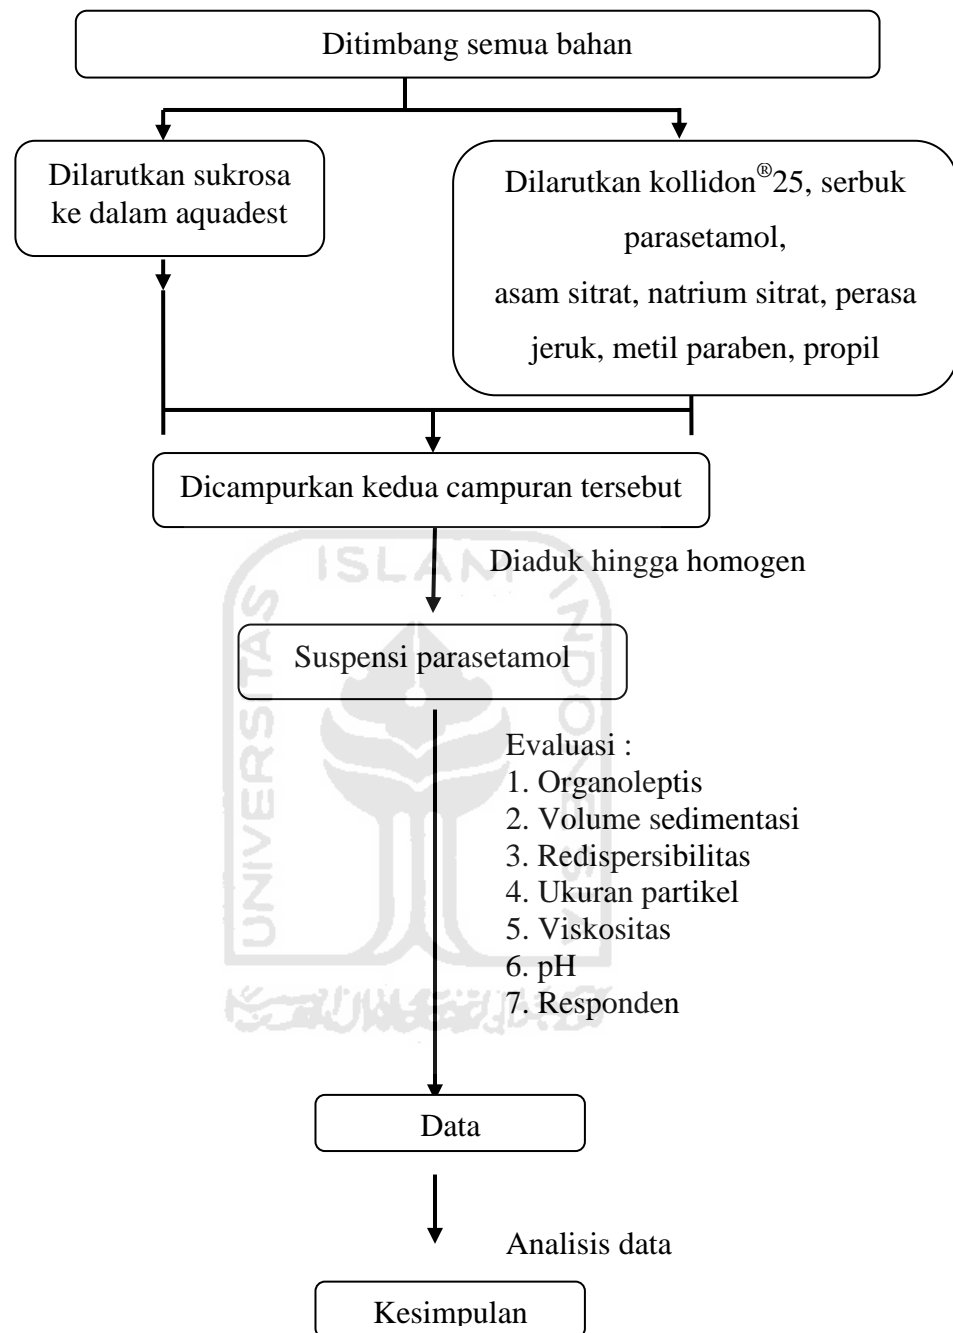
Ditimbang semua bahan

Dilarutkan sukrosa ke dalam aquadest

Dilarutkan kollidon®25, serbuk parasetamol, asam sitrat, natrium sitrat, perasa jeruk, metil paraben, propil

Dicampurkan kedua campuran tersebut

Diaduk hingga homogen

ISLAM

Suspensi parasetamol

UNIVERSITAS

Evaluasi :
1. Organoleptis
2. Volume sedimentasi
3. Redispersibilitas
4. Ukuran partikel
5. Viskositas
6. pH
7. Responden

Data

Analisis data

Kesimpulan